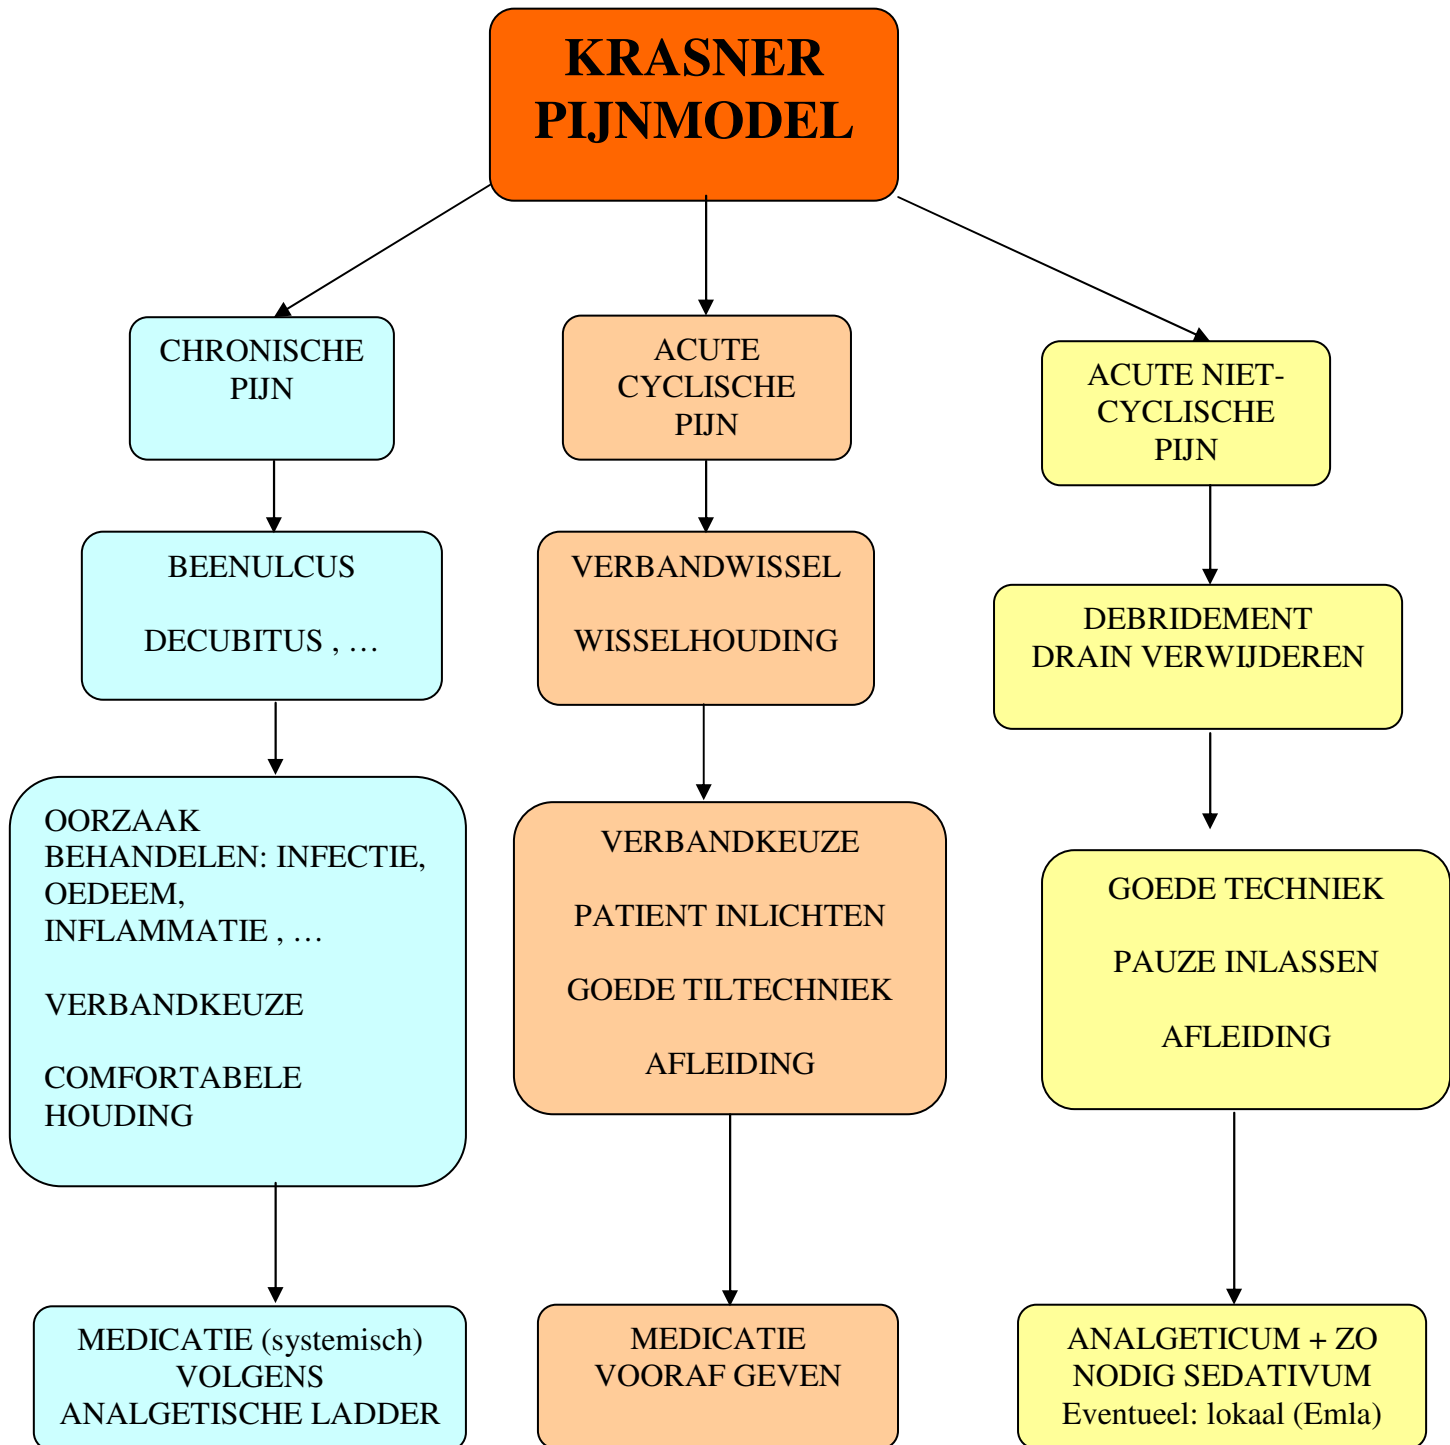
KRASNER PIJNMODEL

CHRONISCHE PIJN

BEENULCUS

DECUBITUS , …

OORZAAK BEHANDELEN: INFECTIE, OEDEEM, INFLAMMATIE , …

VERBANDKEUZE

COMFORTABELE HOUDING

MEDICATIE (systemisch) VOLGENS ANALGETISCHE LADDER

ACUTE CYCLISCHE PIJN

VERBANDWISSEL

WISSELHOUDING

VERBANDKEUZE

PATIENT INLICHTEN

GOEDE TILTECHNIEK

AFLEIDING

MEDICATIE VOORAF GEVEN

ACUTE NIET-CYCLISCHE PIJN

DEBRIDEMENT
DRAIN VERWIJDEREN

GOEDE TECHNIEK

PAUZE INLASSEN

AFLEIDING

ANALGETICUM + ZO NODIG SEDATIVUM
Eventueel: lokaal (Emla)